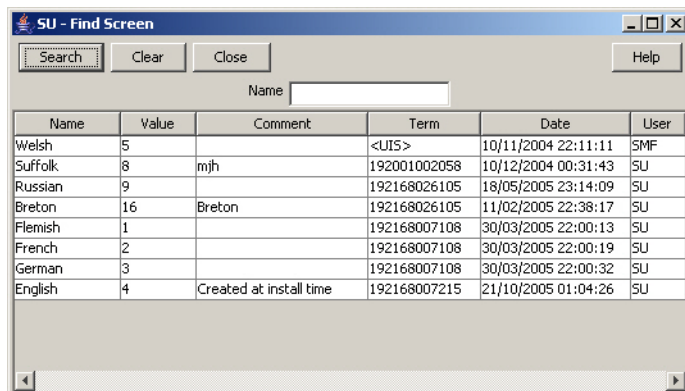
SU - Find Screen

Search Clear Close Help

Name

| Name | Value | Comment | Term | Date | User |
|---|---|---|---|---|---|
| Welsh | 5 | | <UIS> | 10/11/2004 22:11:11 | SMF |
| Suffolk | 8 | mjh | 192001002058 | 10/12/2004 00:31:43 | SU |
| Russian | 9 | | 192168026105 | 18/05/2005 23:14:09 | SU |
| Breton | 16 | Breton | 192168026105 | 11/02/2005 22:38:17 | SU |
| Flemish | 1 | | 192168007108 | 30/03/2005 22:00:13 | SU |
| French | 2 | | 192168007108 | 30/03/2005 22:00:19 | SU |
| German | 3 | | 192168007108 | 30/03/2005 22:00:32 | SU |
| English | 4 | Created at install time | 192168007215 | 21/10/2005 01:04:26 | SU |